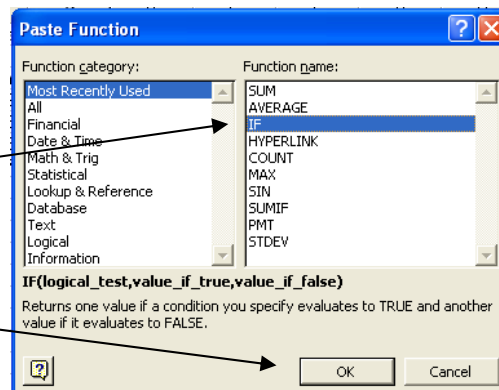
Paste Function

Function category:
Most Recently Used
All
Financial
Date & Time
Math & Trig
Statistical
Lookup & Reference
Database
Text
Logical
Information

Function name:
SUM
AVERAGE
IF
HYPERLINK
COUNT
MAX
SIN
SUMIF
PMT
STDEV

IF(logical_test,value_if_true,value_if_false)

Returns one value if a condition you specify evaluates to TRUE and another value if it evaluates to FALSE.

OK
Cancel